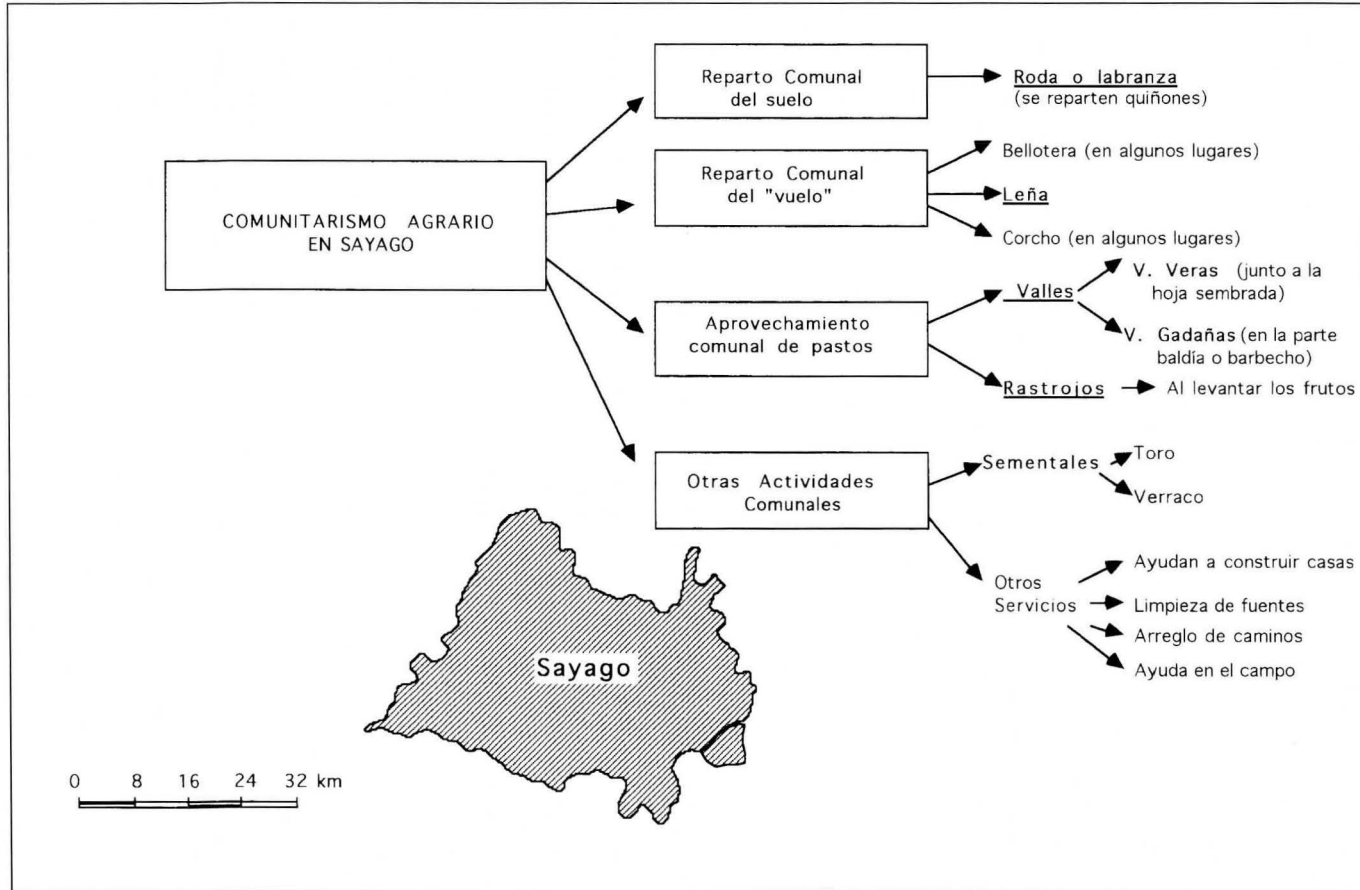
COMUNITARISMO AGRARIO EN SAYAGO

Reparto Comunal del suelo

Roda o labranza (se reparten quiñones)

Reparto Comunal del "vuelo"

Bellotera (en algunos lugares)

Leña

Corcho (en algunos lugares)

Aprovechamiento comunal de pastos

Valles

V. Veras (junto a la hoja sembrada)

V. Gadañas (en la parte baldía o barbecho)

Rastrojos

Al levantar los frutos

Otras Actividades Comunales

Sementales

Toro

Verraco

Otros Servicios

Ayudan a construir casas

Limpieza de fuentes

Arreglo de caminos

Ayuda en el campo

Sayago

0 8 16 24 32 km